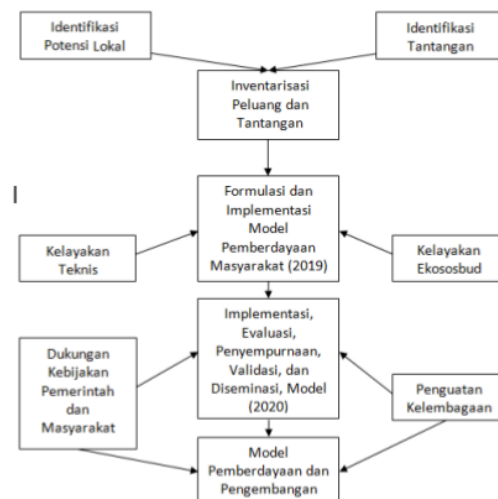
Identifikasi Potensi Lokal

Identifikasi Tantangan

Inventarisasi Peluang dan Tantangan

Formulasi dan Implementasi Model Pemberdayaan Masyarakat (2019)

Kelayakan Teknis

Kelayakan Ekososbud

Implementasi, Evaluasi, Penyempurnaan, Validasi, dan Diseminasi, Model (2020)

Dukungan Kebijakan Pemerintah dan Masyarakat

Penguatan Kelembagaan

Model Pemberdayaan dan Pengembangan